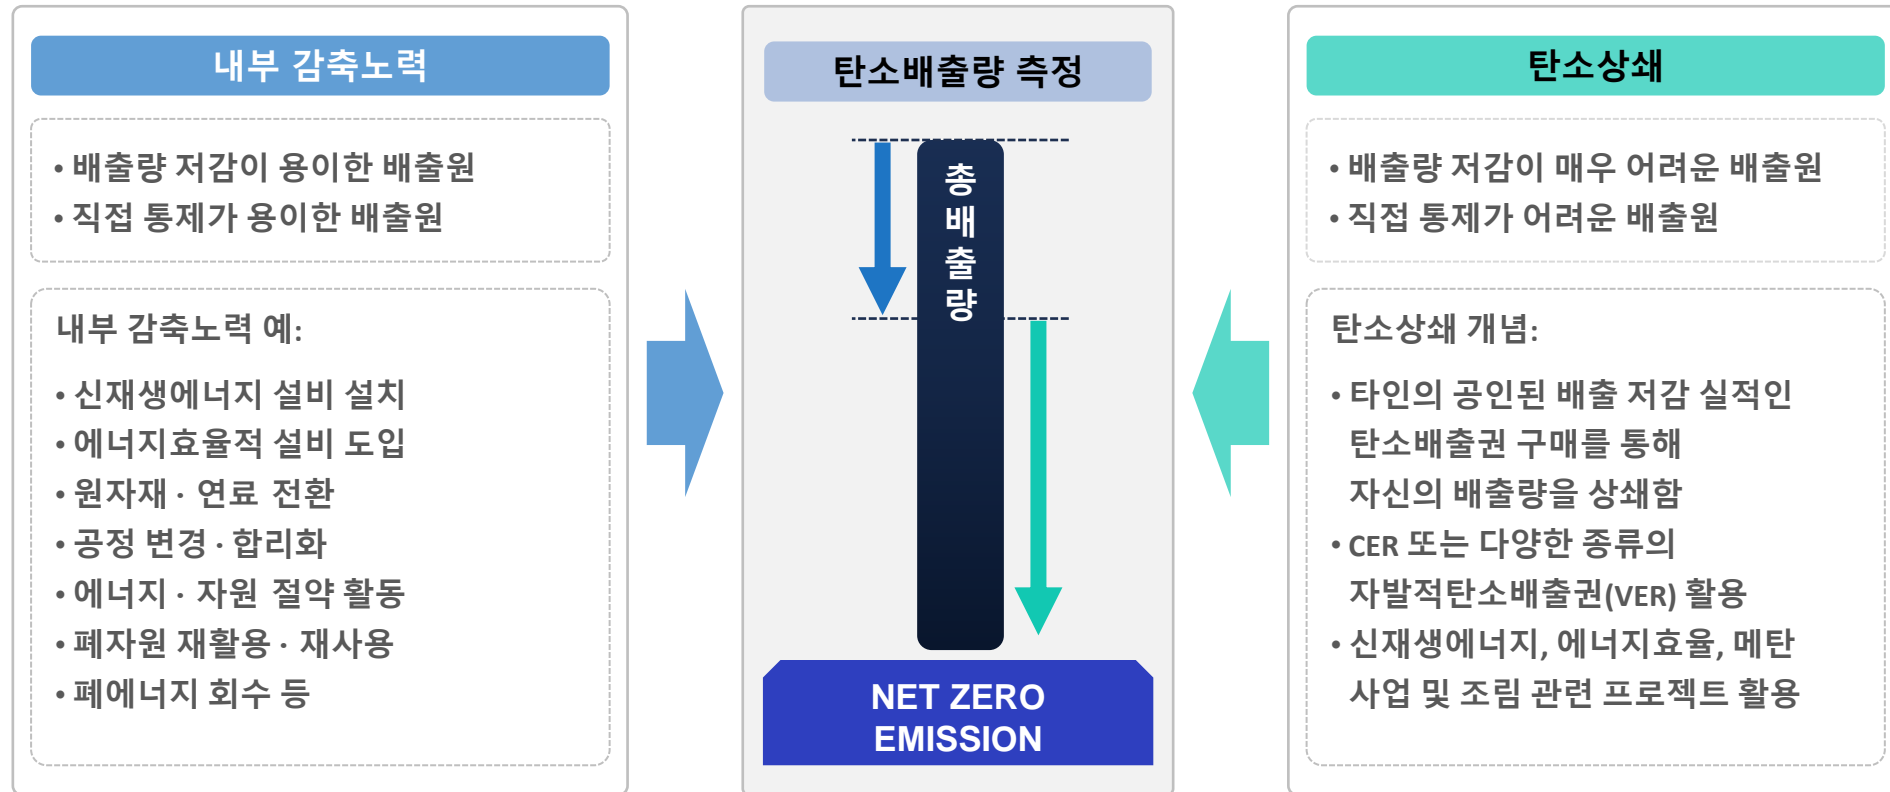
내부 감축노력

• 배출량 저감이 용이한 배출원
• 직접 통제가 용이한 배출원

내부 감축노력 예:

• 신재생에너지 설비 설치
• 에너지효율적 설비 도입
• 원자재 · 연료 전환
• 공정 변경 · 합리화
• 에너지 · 자원 절약 활동
• 폐자원 재활용 · 재사용
• 폐에너지 회수 등

탄소배출량 측정

총배출량

NET ZERO EMISSION

탄소상쇄

• 배출량 저감이 매우 어려운 배출원
• 직접 통제가 어려운 배출원

탄소상쇄 개념:

• 타인의 공인된 배출 저감 실적인 탄소배출권 구매를 통해 자신의 배출량을 상쇄함
• CER 또는 다양한 종류의 자발적탄소배출권(VER) 활용
• 신재생에너지, 에너지효율, 메탄 사업 및 조림 관련 프로젝트 활용